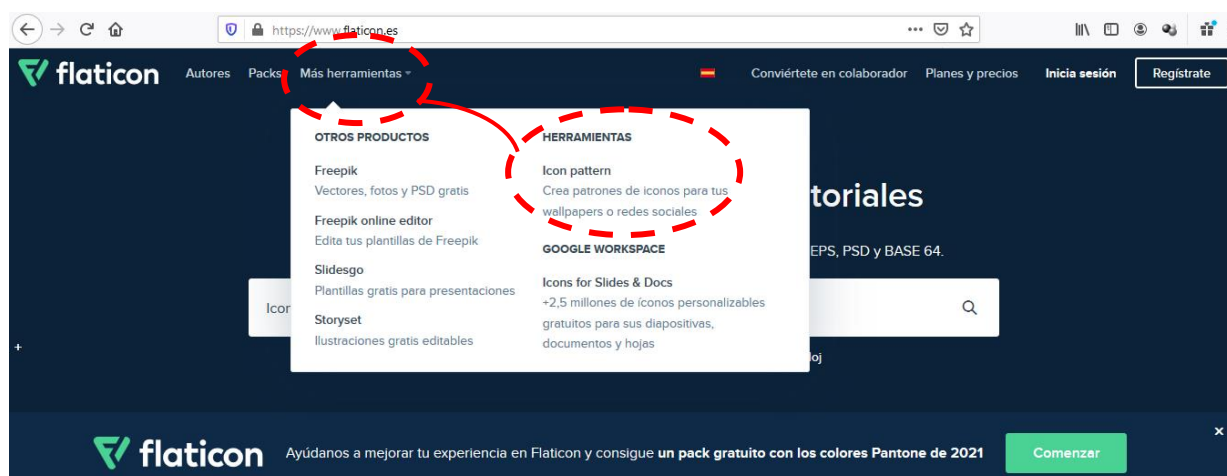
https://www.flaticon.es

flaticon Autores Packs Más herramientas

Conviértete en colaborador Planes y precios Inicia sesión Regístrate

OTROS PRODUCTOS

Freepik
Vectores, fotos y PSD gratis

Freepik online editor
Edita tus plantillas de Freepik

Slidesgo
Plantillas gratis para presentaciones

Storyset
Ilustraciones gratis editables

HERRAMIENTAS

Icon pattern
Crea patrones de iconos para tus wallpapers o redes sociales

GOOGLE WORKSPACE

Icons for Slides & Docs
+2,5 millones de íconos personalizables gratuitos para sus diapositivas, documentos y hojas

toriales

EPS, PSD y BASE 64.

Icon

oj

flaticon Ayúdanos a mejorar tu experiencia en Flaticon y consigue un pack gratuito con los colores Pantone de 2021 Comenzar